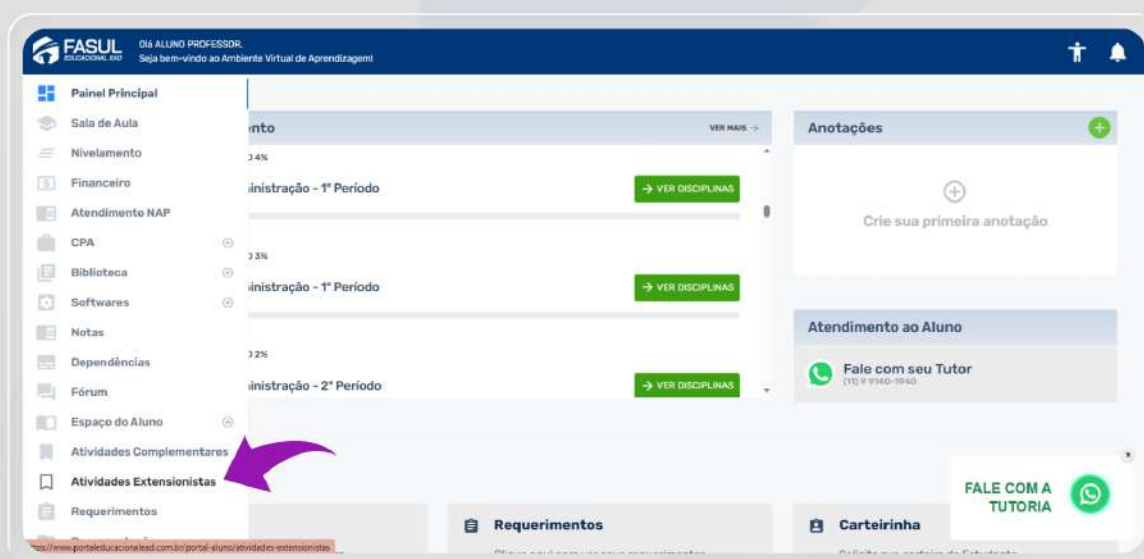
FASUL EDUCACIONAL EAD
Olá ALUNO PROFESSOR,
Seja bem-vindo ao Ambiente Virtual de Aprendizagem!

Painel Principal
Sala de Aula
Nivelamento
Financeiro
Atendimento NAP
CPA
Biblioteca
Softwares
Notas
Dependências
Fórum
Espaço do Aluno
Atividades Complementares
Atividades Extensionistas
Requerimentos

nto
VER MAIS →
) 4%
inistração - 1º Período
→ VER DISCIPLINAS
) 3%
inistração - 1º Período
→ VER DISCIPLINAS
) 2%
inistração - 2º Período
→ VER DISCIPLINAS

Anotações
Crie sua primeira anotação

Atendimento ao Aluno
Fale com seu Tutor
(11) 9 9140-1940

FALE COM A TUTORIA

Requerimentos
Carteirinha

https://www.portaleducacionalead.com.br/portal-aluno/atividades-extensionistas